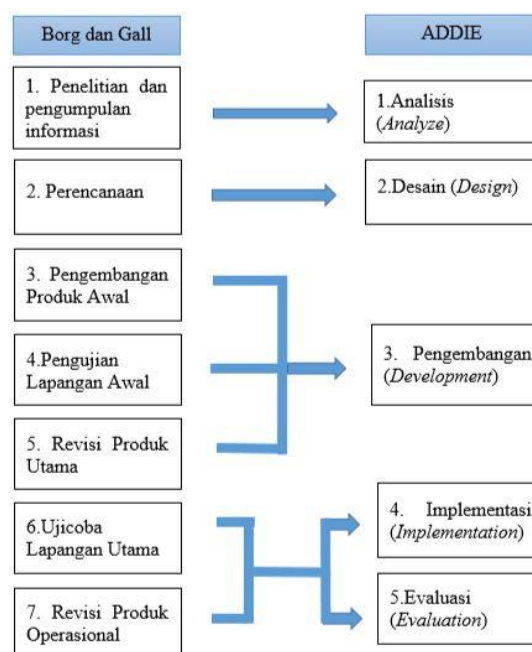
Borg dan Gall

ADDIE

1. Penelitian dan pengumpulan informasi

1.Analisis (Analyze)

2. Perencanaan

2.Desain (Design)

3. Pengembangan Produk Awal

4.Pengujian Lapangan Awal

3. Pengembangan (Development)

5. Revisi Produk Utama

6.Ujicoba Lapangan Utama

4. Implementasi (Implementation)

7. Revisi Produk Operasional

5.Evaluasi (Evaluation)